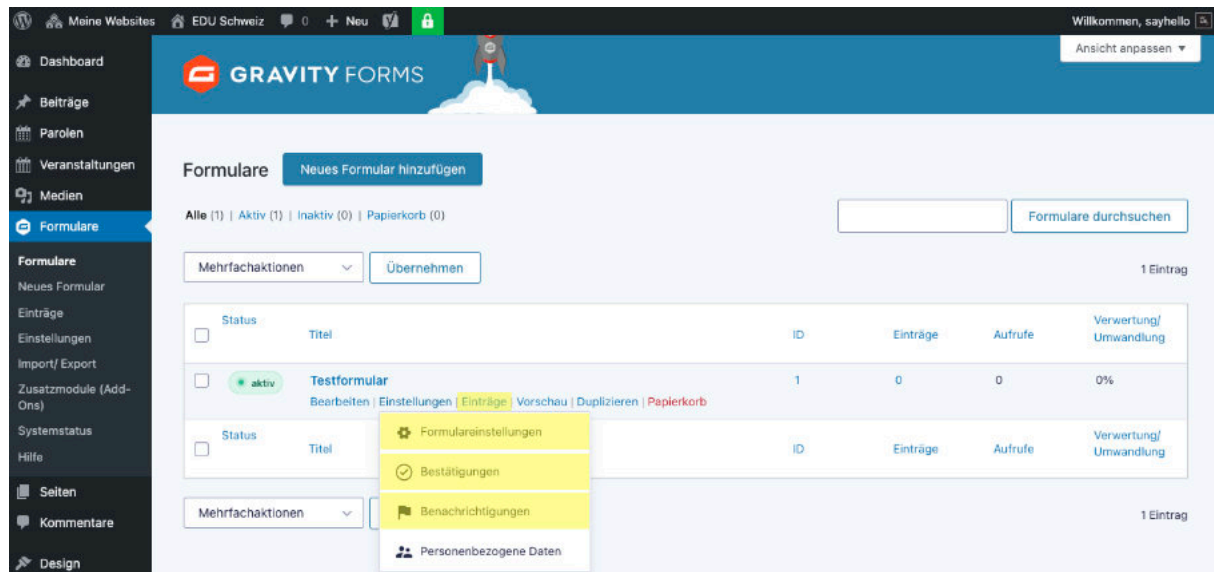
Meine Websites EDU Schweiz 0 + Neu Willkommen, sayhello

Ansicht anpassen ▼

Dashboard
Beiträge
Parolen
Veranstaltungen
Medien
Formulare
Formulare
Neues Formular
Einträge
Einstellungen
Import/ Export
Zusatzmodule (Add-Ons)
Systemstatus
Hilfe
Seiten
Kommentare
Design

GRAVITY FORMS

Formulare Neues Formular hinzufügen

Alle (1) | Aktiv (1) | Inaktiv (0) | Papierkorb (0)

Formulare durchsuchen

Mehrfachaktionen Übernehmen 1 Eintrag

| | Status | Titel | ID | Einträge | Aufrufe | Verwertung/ Umwandlung |
|---|---|---|---|---|---|---|
| | aktiv | Testformular<br>Bearbeiten \| Einstellungen \| Einträge \| Vorschau \| Duplizieren \| Papierkorb | 1 | 0 | 0 | 0% |
| | Status | Titel | ID | Einträge | Aufrufe | Verwertung/ Umwandlung |

Formulareinstellungen
Bestätigungen
Benachrichtigungen
Personenbezogene Daten

Mehrfachaktionen 1 Eintrag